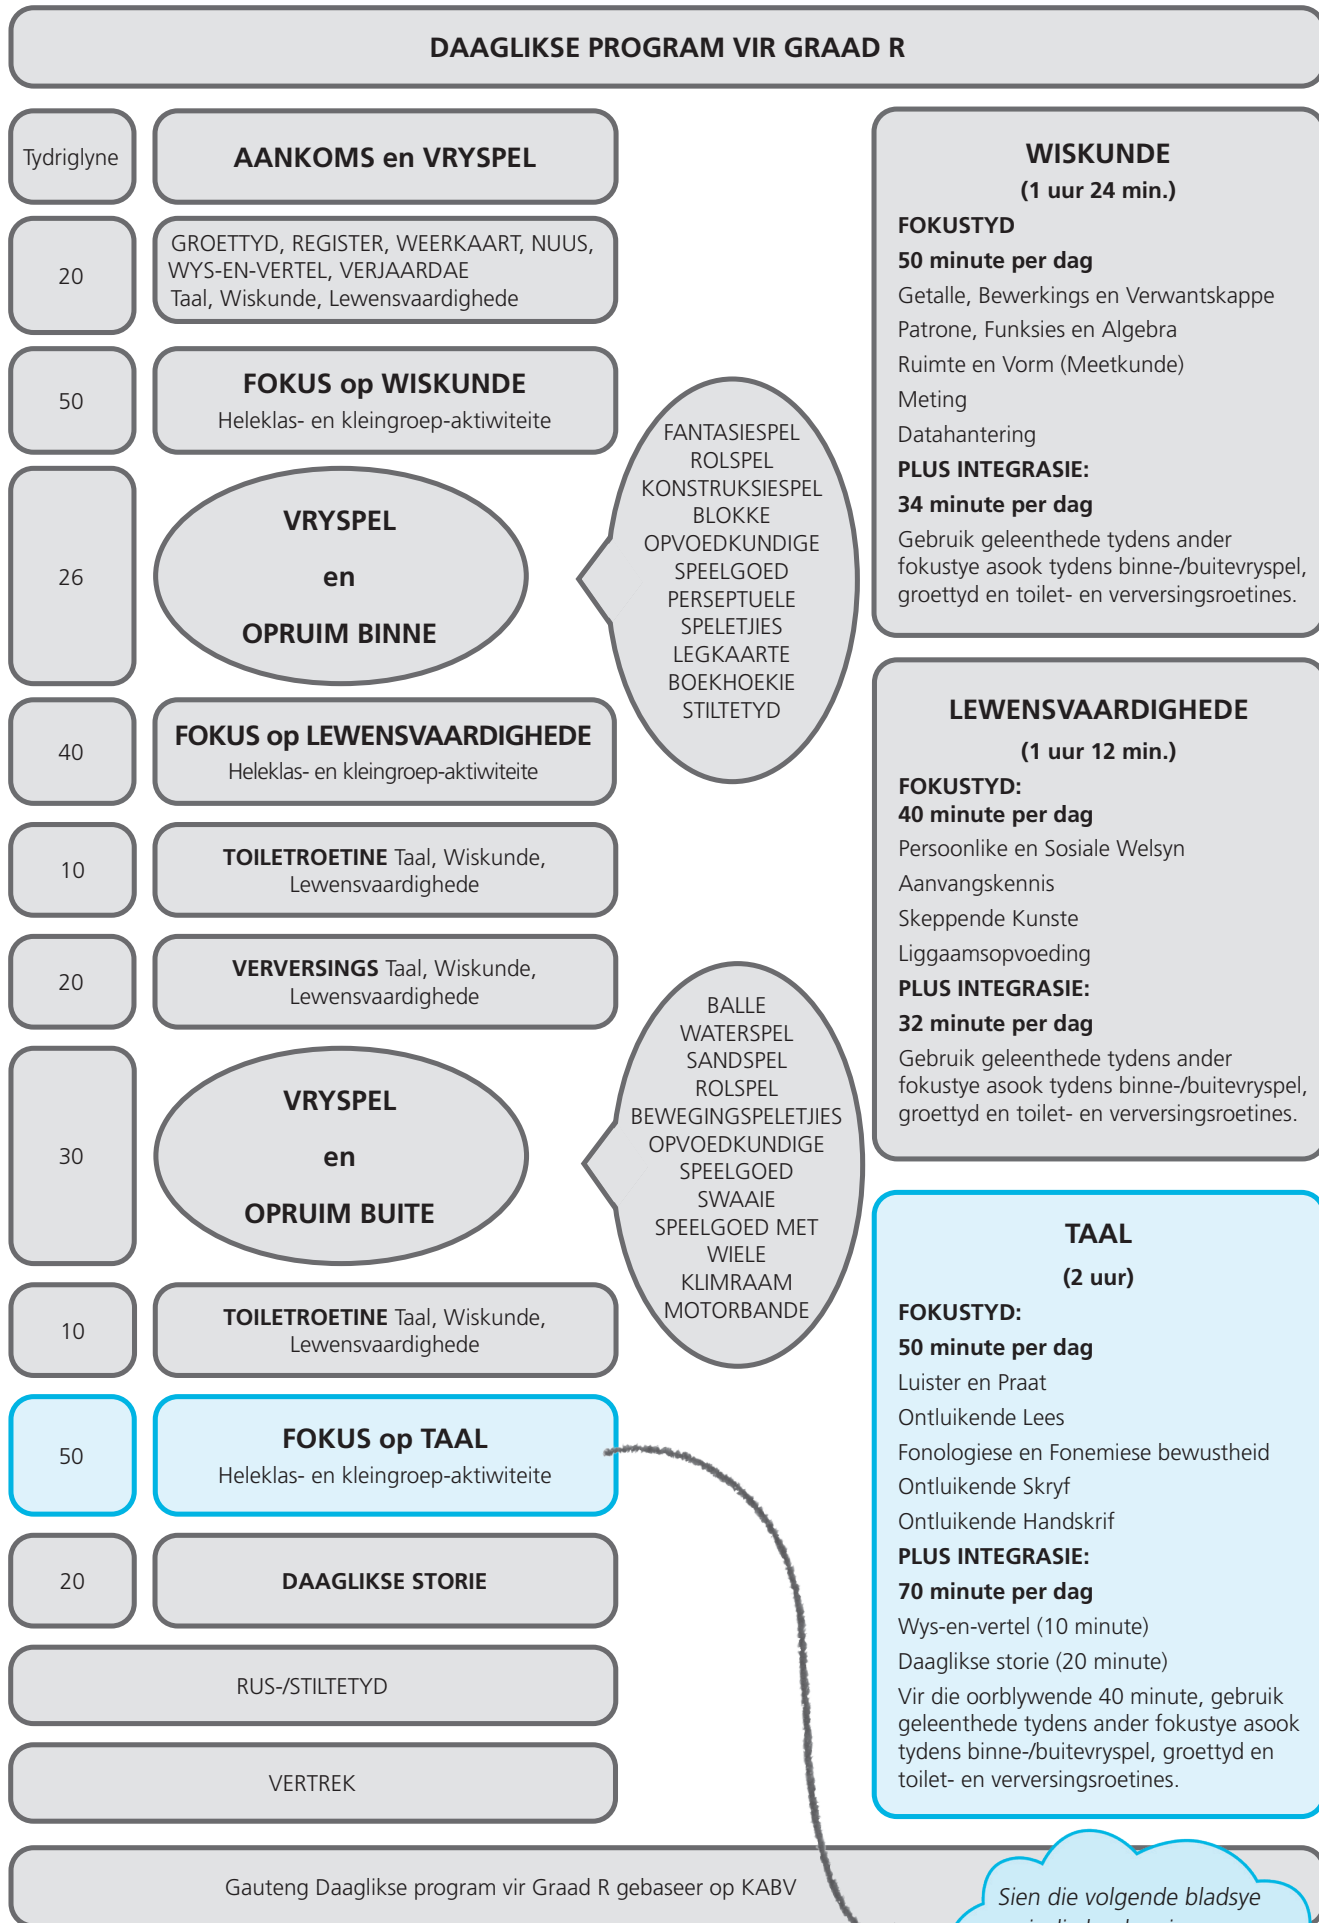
DAAGLIKSE PROGRAM VIR GRAAD R

Tydriglyne

AANKOMS en VRYSPEL

20

GROETTYD, REGISTER, WEERKAART, NUUS, WYS-EN-VERTEL, VERJAARDAE
Taal, Wiskunde, Lewensvaardighede

50

FOKUS op WISKUNDE
Heleklas- en kleingroep-aktiwiteite

26

VRYSPEL
en
OPRUIM BINNE

FANTASIESPEL
ROLSPEL
KONSTRUKSIESPEL
BLOKKE
OPVOEDKUNDIGE SPEELGOED
PERSEPTUELE SPELETJIES
LEGKAARTE
BOEKHOEKIE
STILTETYD

40

FOKUS op LEWENSVAARDIGHEDE
Heleklas- en kleingroep-aktiwiteite

10

TOILETROETINE Taal, Wiskunde, Lewensvaardighede

20

VERVERSINGS Taal, Wiskunde, Lewensvaardighede

30

VRYSPEL
en
OPRUIM BUITE

BALLE
WATERSPEL
SANDSPEL
ROLSPEL
BEWEGINGSPELETJIES
OPVOEDKUNDIGE SPEELGOED
SWAAIE
SPEELGOED MET WIELE
KLIMRAAM
MOTORBANDE

10

TOILETROETINE Taal, Wiskunde, Lewensvaardighede

50

FOKUS op TAAL
Heleklas- en kleingroep-aktiwiteite

20

DAAGLIKSE STORIE

RUS-/STILTETYD

VERTREK

WISKUNDE
(1 uur 24 min.)
FOKUSTYD
50 minute per dag
Getalle, Bewerkings en Verwantskappe
Patrone, Funksies en Algebra
Ruimte en Vorm (Meetkunde)
Meting
Datahantering
PLUS INTEGRASIE:
34 minute per dag
Gebruik geleenthede tydens ander fokustye asook tydens binne-/buitevryspel, groettyd en toilet- en verversingsroetines.

LEWENSVAARDIGHEDE
(1 uur 12 min.)
FOKUSTYD:
40 minute per dag
Persoonlike en Sosiale Welsyn
Aanvangskennis
Skeppende Kunste
Liggaamsopvoeding
PLUS INTEGRASIE:
32 minute per dag
Gebruik geleenthede tydens ander fokustye asook tydens binne-/buitevryspel, groettyd en toilet- en verversingsroetines.

TAAL
(2 uur)
FOKUSTYD:
50 minute per dag
Luister en Praat
Ontluikende Lees
Fonologiese en Fonemiese bewustheid
Ontluikende Skryf
Ontluikende Handskrif
PLUS INTEGRASIE:
70 minute per dag
Wys-en-vertel (10 minute)
Daaglikse storie (20 minute)
Vir die oorblywende 40 minute, gebruik geleenthede tydens ander fokustye asook tydens binne-/buitevryspel, groettyd en toilet- en verversingsroetines.

Gauteng Daaglikse program vir Graad R gebaseer op KABV

Sien die volgende bladsye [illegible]